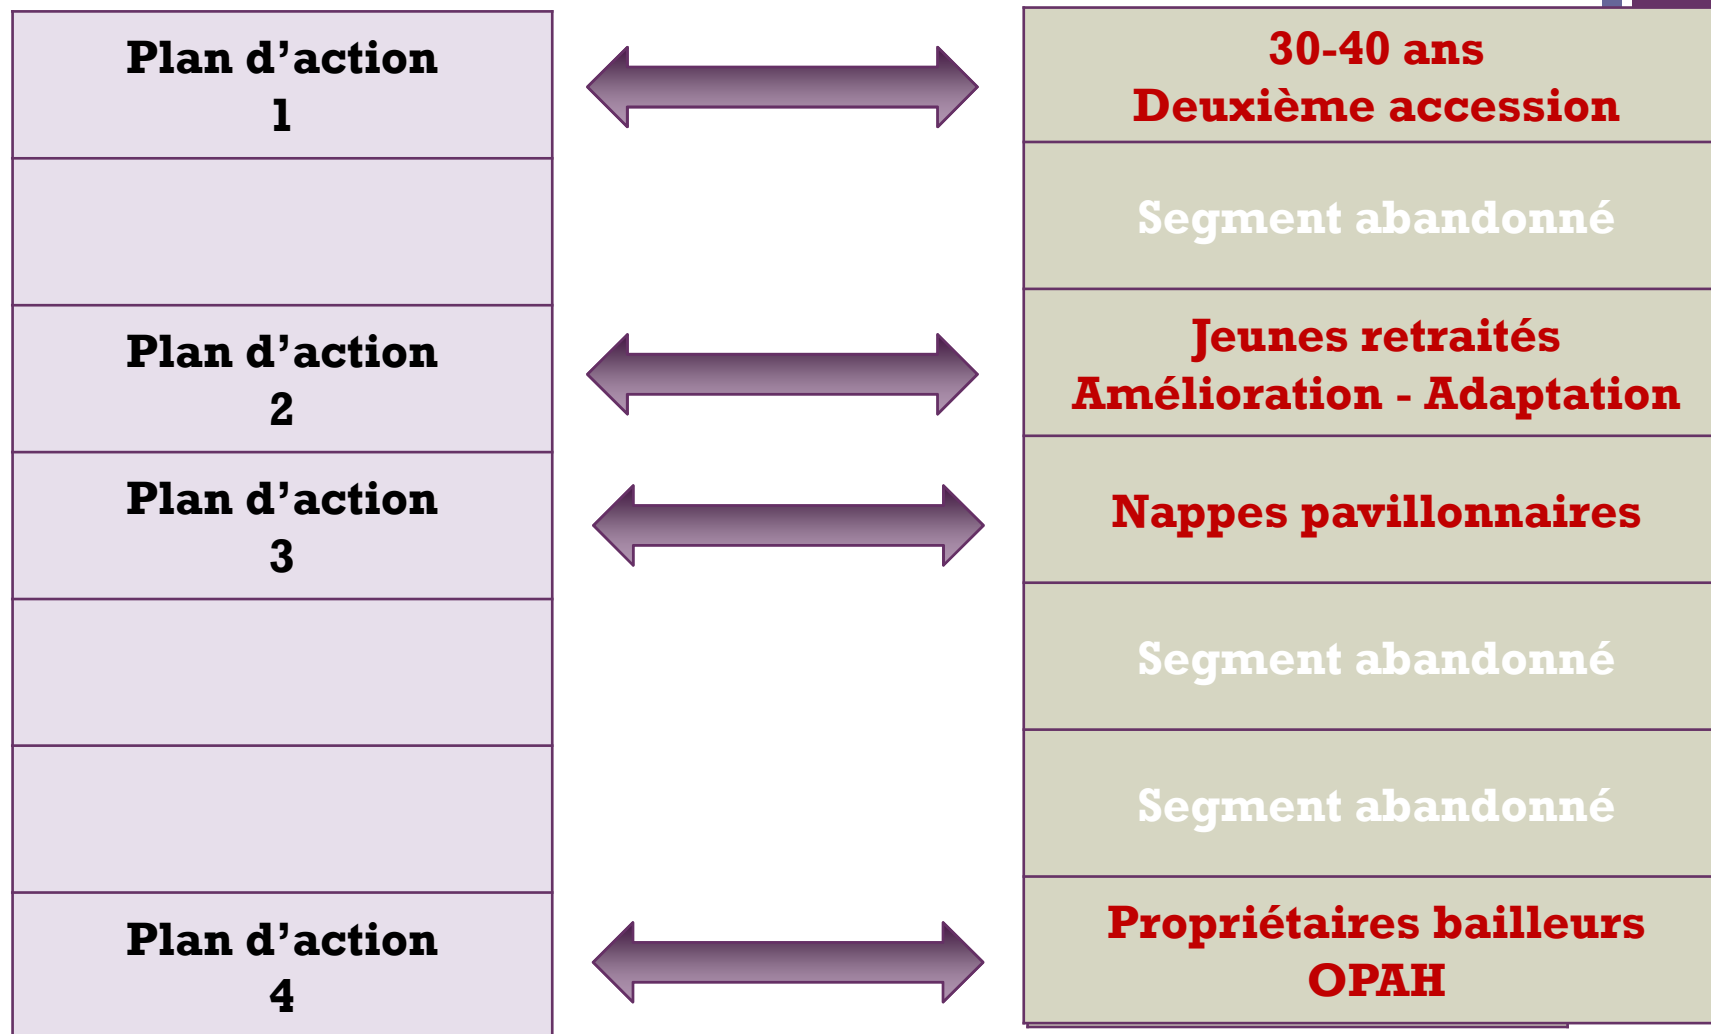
Plan d’action
1

30-40 ans
Deuxième accession

Segment abandonné

Plan d’action
2

Jeunes retraités
Amélioration - Adaptation

Plan d’action
3

Nappes pavillonnaires

Segment abandonné

Segment abandonné

Plan d’action
4

Propriétaires bailleurs
OPAH